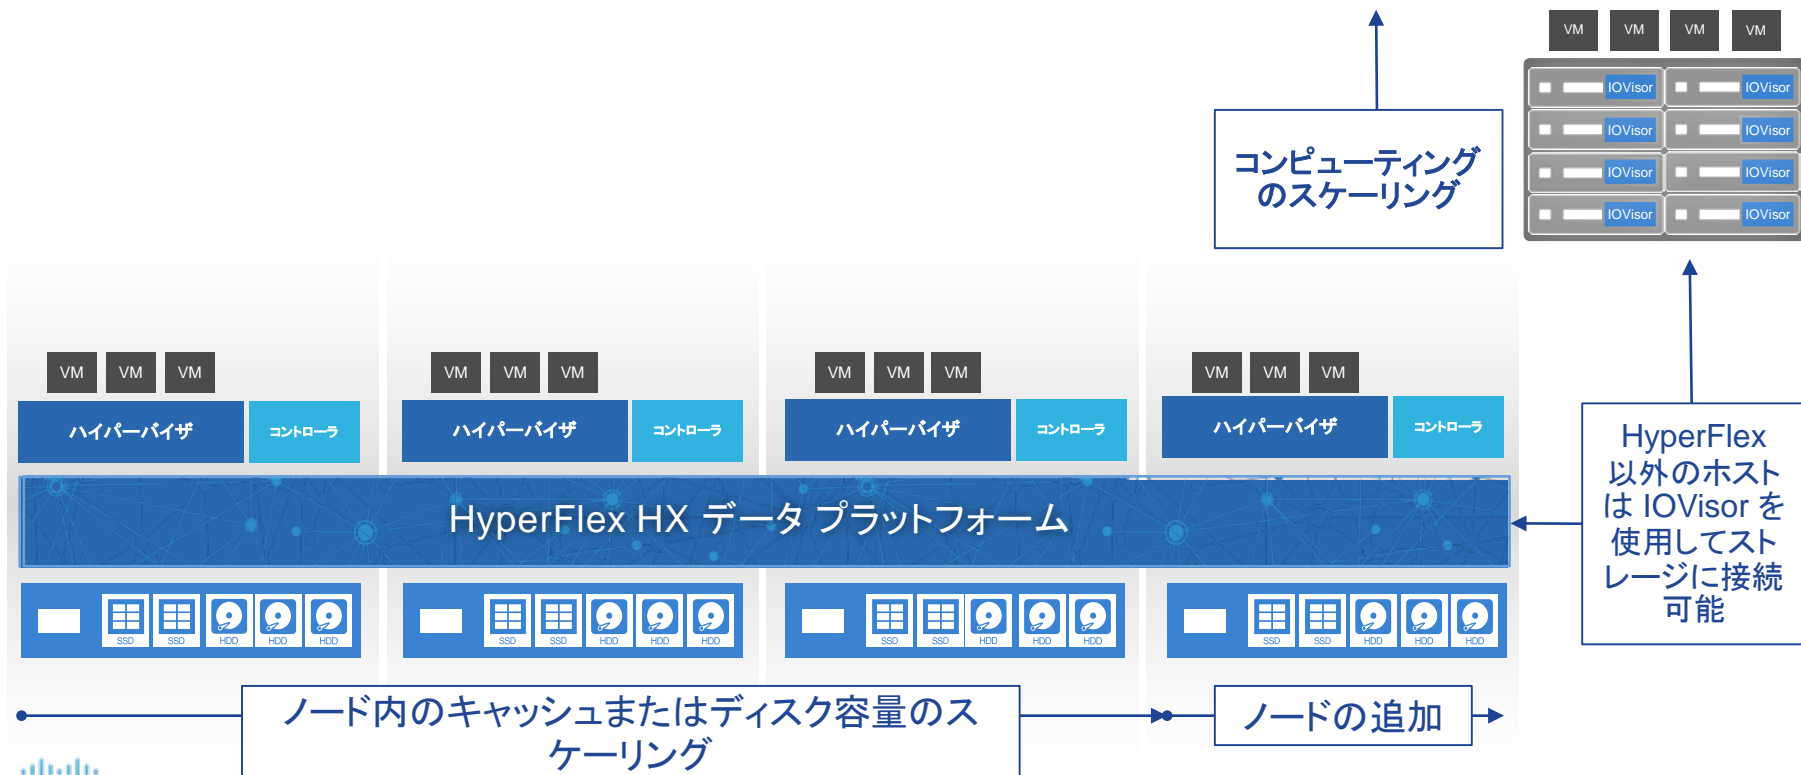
VM VM VM VM

IOVisor IOVisor
IOVisor IOVisor
IOVisor IOVisor
IOVisor IOVisor

コンピューティングのスケーリング

VM VM VM
ハイパーバイザ
コントローラ

VM VM VM
ハイパーバイザ
コントローラ

VM VM VM
ハイパーバイザ
コントローラ

VM VM VM
ハイパーバイザ
コントローラ

HyperFlex 以外のホストは IOVisor を使用してストレージに接続可能

HyperFlex HX データ プラットフォーム

SSD SSD HDD HDD HDD
SSD SSD HDD HDD HDD
SSD SSD HDD HDD HDD
SSD SSD HDD HDD HDD

ノード内のキャッシュまたはディスク容量のスケーリング

ノードの追加